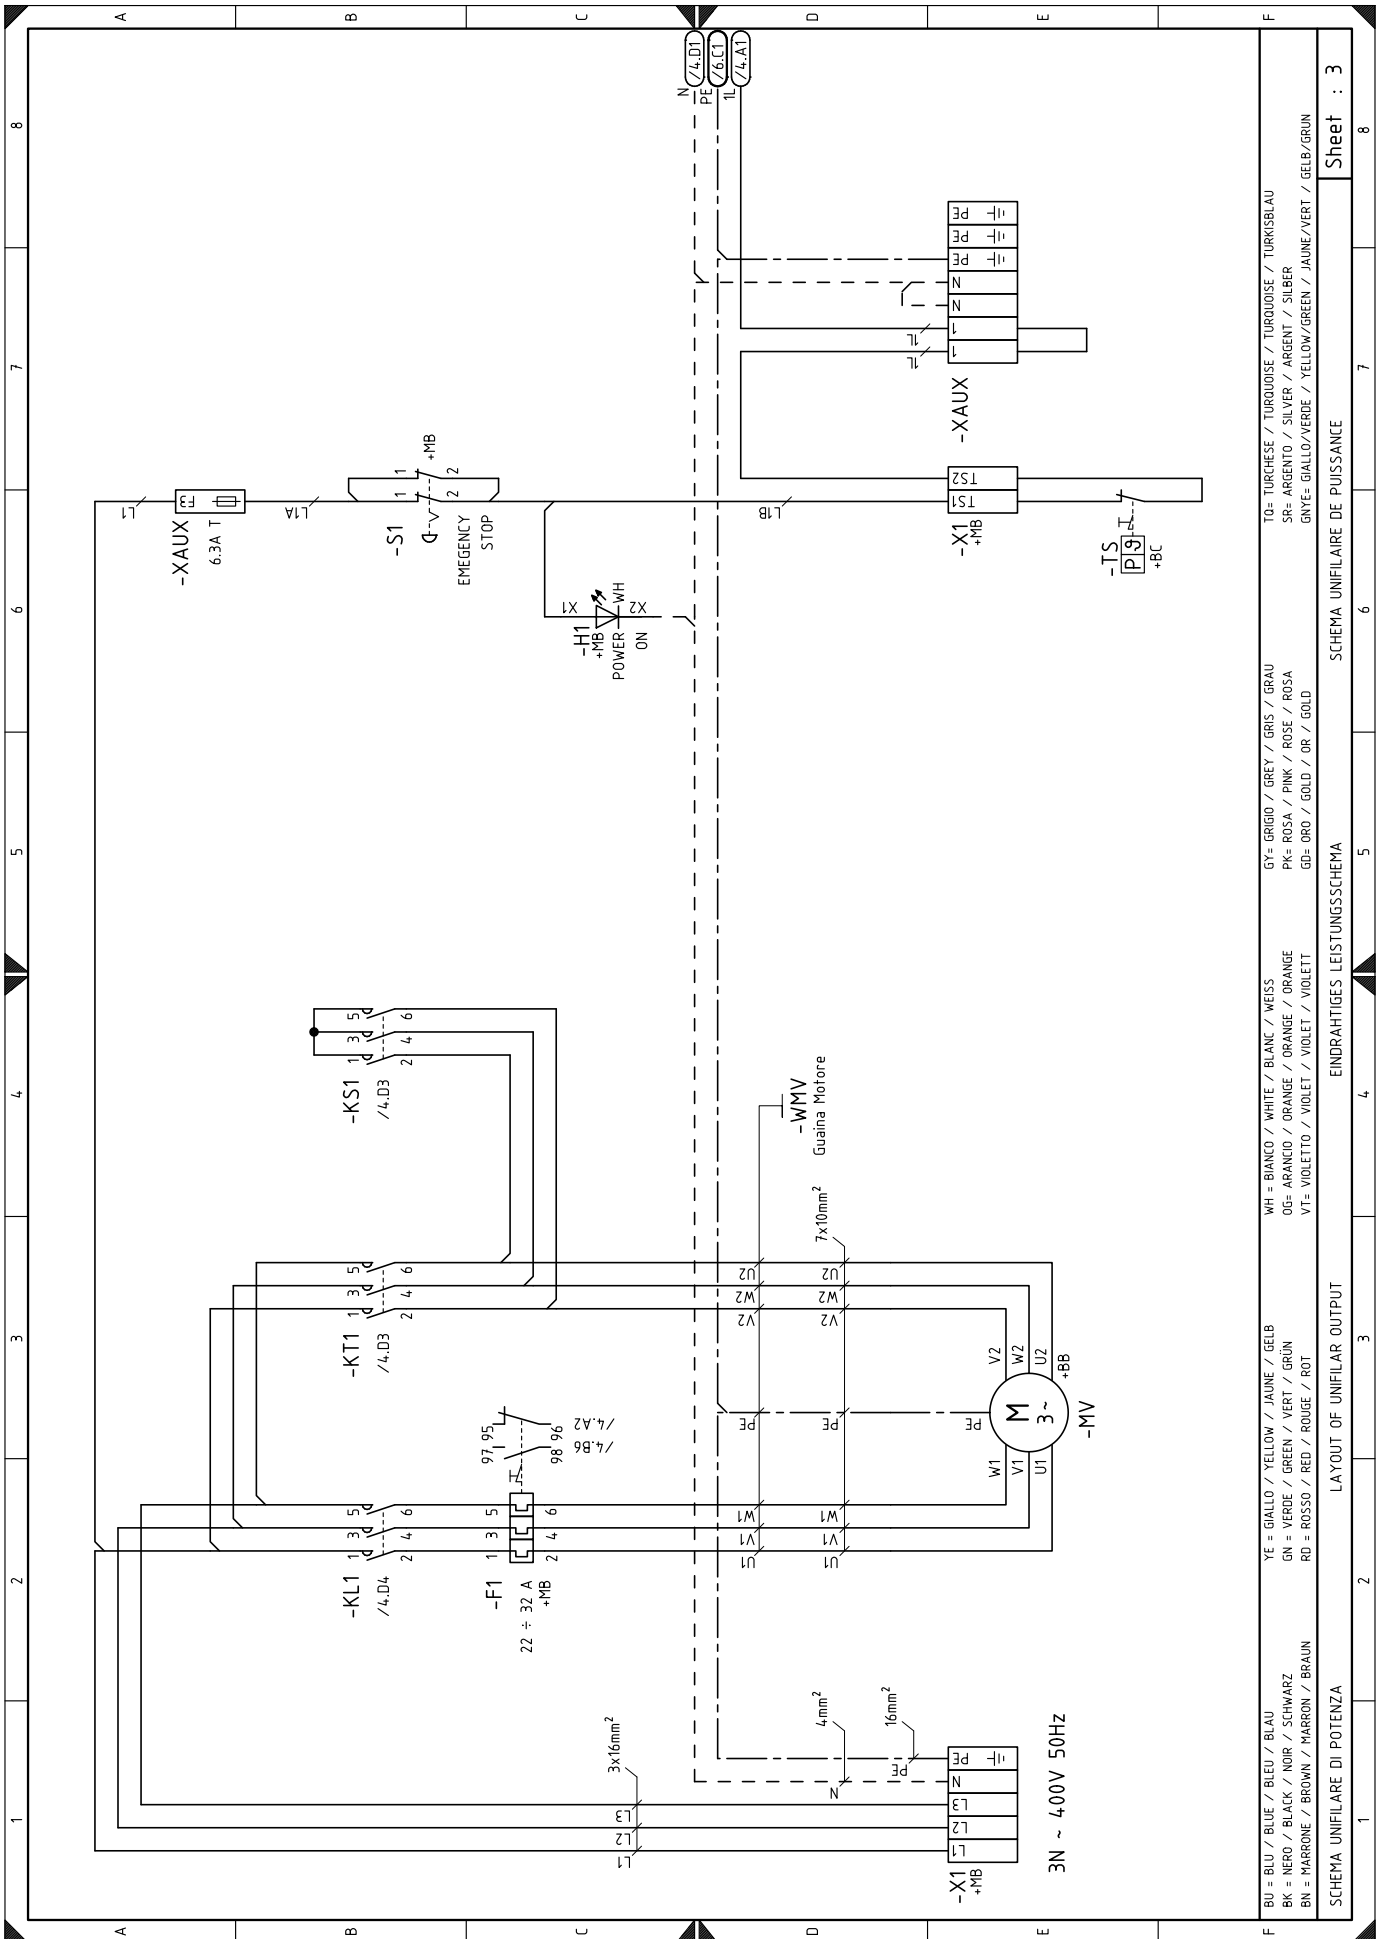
A
B
C
D
E
F
8
7
6
5
4
3
2
1

N PE 1L
/4.D1
/6.C1
/4.A1

PE
PE
PE
N
N
1
1
1L
1L
-XAUX

TS2
TS1
-X1 +MB
L1B
-TS
P 9
+BC

-XAUX
6.3A T
F3
L1
L1A

-S1
+MB
1 1
2 2
EMEGENCY STOP

-H1 +MB
POWER ON
X1
X2
WH

-KS1
/4.D3
1 3 5
2 4 6

-WMV
Guaina Motore

7x10mm$^2$
U2
W2
V2
U2
W2
V2

-KT1
/4.D3
1 3 5
2 4 6

97 95
98 96
/4.B6
/4.A2

-KL1
/4.D4
1 3 5
2 4 6

-F1
22 ÷ 32 A
+MB
1 3 5
2 4 6

PE
PE
PE
W1
V1
U1
W1
V1
U1

M
3~
-MV
+BB
V2 W2 U2
W1 V1 U1
PE

4mm$^2$
16mm$^2$
N
PE
3x16mm$^2$
L3
L2
L1
PE
N
L3
L2
L1
-X1 +MB
3N ~ 400V 50Hz

BU = BLU / BLUE / BLEU / BLAU
BK = NERO / BLACK / NOIR / SCHWARZ
BN = MARRONE / BROWN / MARRON / BRAUN
YE = GIALLO / YELLOW / JAUNE / GELB
GN = VERDE / GREEN / VERT / GRÜN
RD = ROSSO / RED / ROUGE / ROT
WH = BIANCO / WHITE / BLANC / WEISS
OG= ARANCIO / ORANGE / ORANGE / ORANGE
VT= VIOLETTO / VIOLET / VIOLET / VIOLETT
GY= GRIGIO / GREY / GRIS / GRAU
PK= ROSA / PINK / ROSE / ROSA
GD= ORO / GOLD / OR / GOLD
TQ= TURCHESE / TURQUOISE / TURQUOISE / TURKISBLAU
SR= ARGENTO / SILVER / ARGENT / SILBER
GNYE= GIALLO/VERDE / YELLOW/GREEN / JAUNE/VERT / GELB/GRUN

SCHEMA UNIFILARE DI POTENZA
LAYOUT OF UNIFILAR OUTPUT
EINDRAHTIGES LEISTUNGSSCHEMA
SCHEMA UNIFILAIRE DE PUISSANCE
Sheet : 3